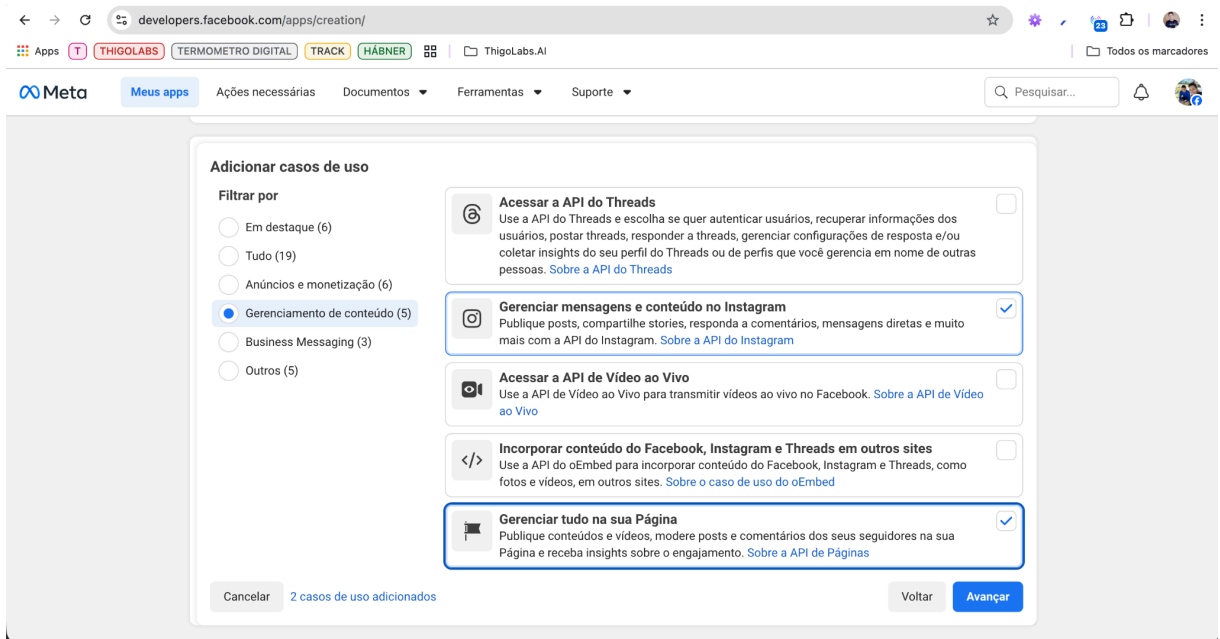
developers.facebook.com/apps/creation/

Apps T THIGOLABS TERMOMETRO DIGITAL TRACK HÁBNER ThigoLabs.AI Todos os marcadores

23

Meta Meus apps Ações necessárias Documentos Ferramentas Suporte Pesquisar...

Adicionar casos de uso

Filtrar por

Em destaque (6)
Tudo (19)
Anúncios e monetização (6)
Gerenciamento de conteúdo (5)
Business Messaging (3)
Outros (5)

Acessar a API do Threads
Use a API do Threads e escolha se quer autenticar usuários, recuperar informações dos usuários, postar threads, responder a threads, gerenciar configurações de resposta e/ou coletar insights do seu perfil do Threads ou de perfis que você gerencia em nome de outras pessoas. Sobre a API do Threads

Gerenciar mensagens e conteúdo no Instagram
Publique posts, compartilhe stories, responda a comentários, mensagens diretas e muito mais com a API do Instagram. Sobre a API do Instagram

Acessar a API de Vídeo ao Vivo
Use a API de Vídeo ao Vivo para transmitir vídeos ao vivo no Facebook. Sobre a API de Vídeo ao Vivo

Incorporar conteúdo do Facebook, Instagram e Threads em outros sites
Use a API do oEmbed para incorporar conteúdo do Facebook, Instagram e Threads, como fotos e vídeos, em outros sites. Sobre o caso de uso do oEmbed

Gerenciar tudo na sua Página
Publique conteúdos e vídeos, modere posts e comentários dos seus seguidores na sua Página e receba insights sobre o engajamento. Sobre a API de Páginas

Cancelar 2 casos de uso adicionados Voltar Avançar